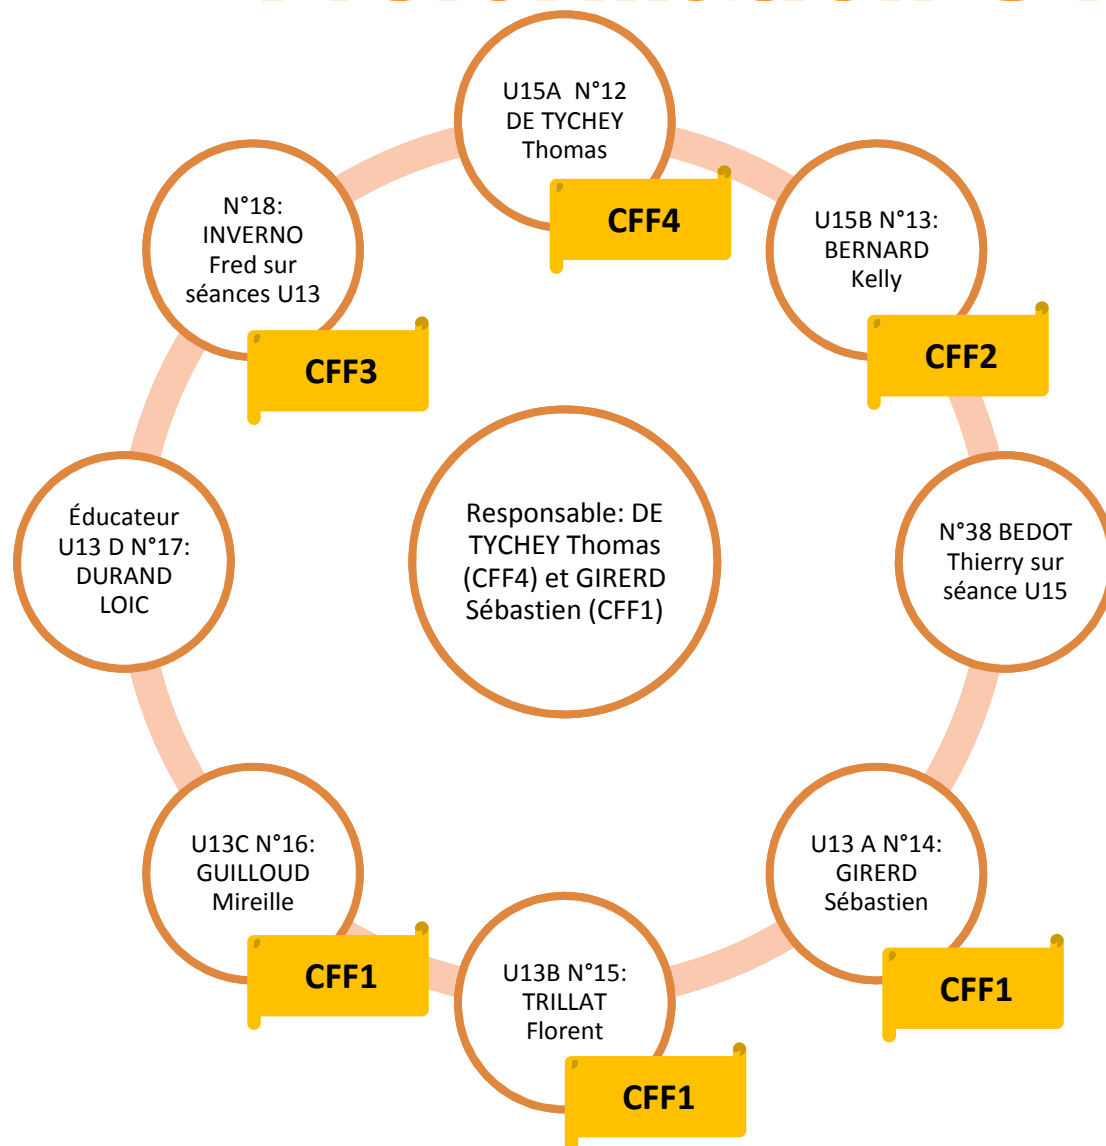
Responsable: DE TYCHEY Thomas (CFF4) et GIRERD Sébastien (CFF1)

U15A N°12 DE TYCHEY Thomas
CFF4

U15B N°13: BERNARD Kelly
CFF2

N°38 BEDOT Thierry sur séance U15

U13 A N°14: GIRERD Sébastien
CFF1

U13B N°15: TRILLAT Florent
CFF1

U13C N°16: GUILLOUD Mireille
CFF1

Éducateur U13 D N°17: DURAND LOIC

N°18: INVERNO Fred sur séances U13
CFF3